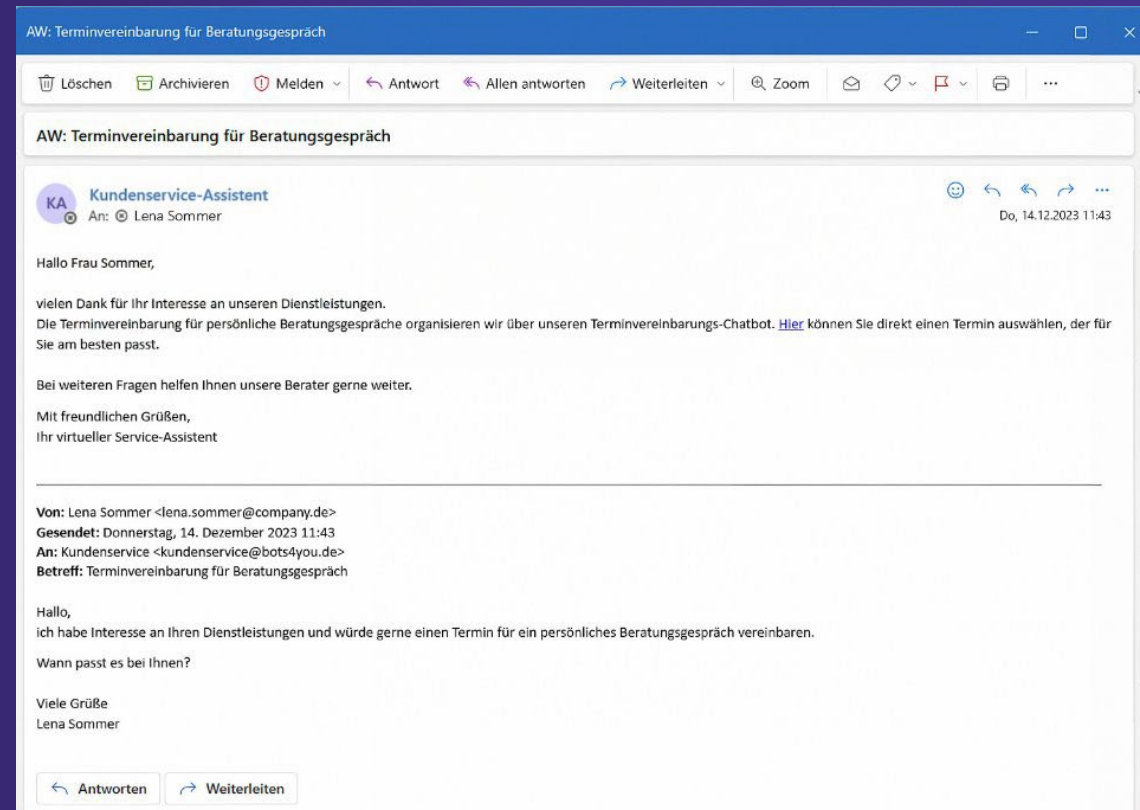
AW: Terminvereinbarung für Beratungsgespräch

Löschen Archivieren Melden Antwort Allen antworten Weiterleiten Zoom ...

AW: Terminvereinbarung für Beratungsgespräch

KA Kundenservice-Assistent
An: Lena Sommer
Do, 14.12.2023 11:43

Hallo Frau Sommer,

vielen Dank für Ihr Interesse an unseren Dienstleistungen.
Die Terminvereinbarung für persönliche Beratungsgespräche organisieren wir über unseren Terminvereinbarungs-Chatbot. Hier können Sie direkt einen Termin auswählen, der für Sie am besten passt.

Bei weiteren Fragen helfen Ihnen unsere Berater gerne weiter.

Mit freundlichen Grüßen,
Ihr virtueller Service-Assistent

Von: Lena Sommer <lena.sommer@company.de>
Gesendet: Donnerstag, 14. Dezember 2023 11:43
An: Kundenservice <kundenservice@bots4you.de>
Betreff: Terminvereinbarung für Beratungsgespräch

Hallo,
ich habe Interesse an Ihren Dienstleistungen und würde gerne einen Termin für ein persönliches Beratungsgespräch vereinbaren.

Wann passt es bei Ihnen?

Viele Grüße
Lena Sommer

Antworten Weiterleiten